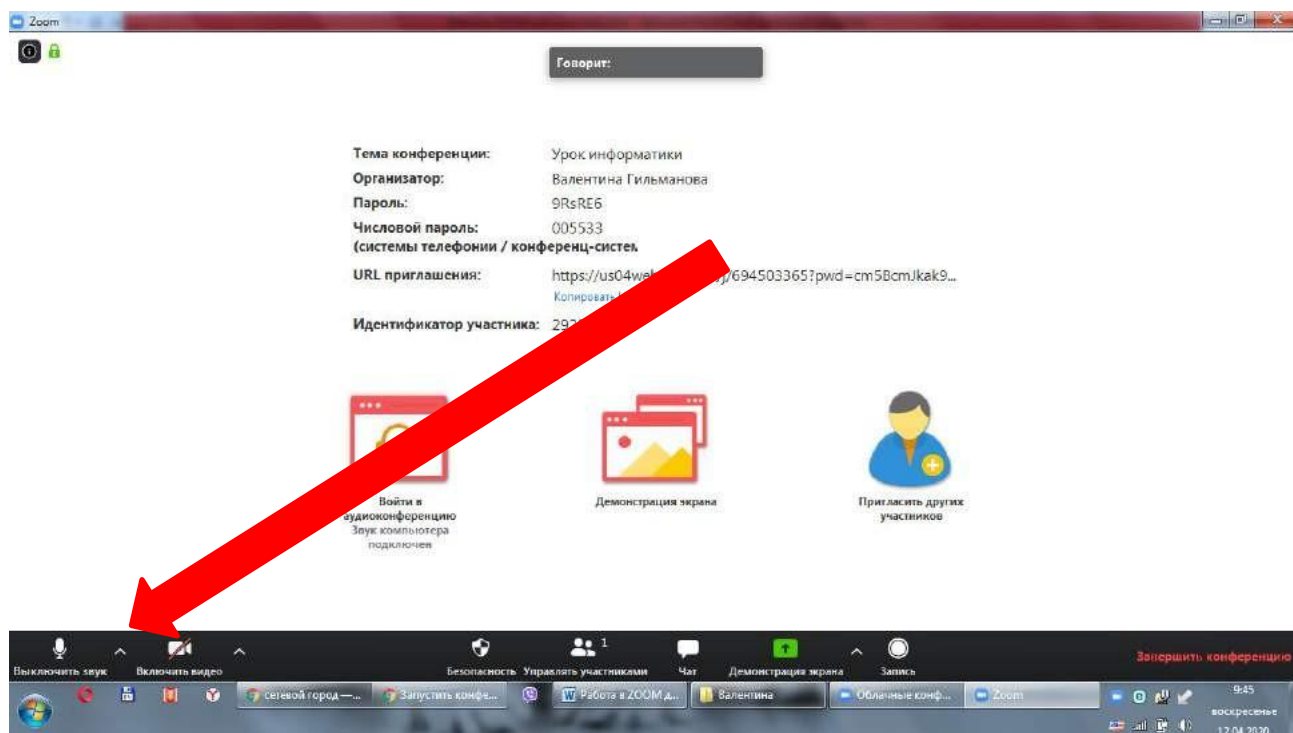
Zoom

Говорит:

Тема конференции: Урок информатики
Организатор: Валентина Гильманова
Пароль: 9RsRE6
Числовой пароль: 005533
(системы телефонии / конференц-систем

URL приглашения: https://us04wel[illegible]j/694503365?pwd=cm5BcmJkak9...
Копировать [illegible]

Идентификатор участника: 292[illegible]

Войти в аудиоконференцию
Звук компьютера подключен

Демонстрация экрана

Пригласить других участников

Выключить звук
Включить видео
Безопасность
Управлять участниками 1
Чат
Демонстрация экрана
Запись
Завершить конференцию

сетевой город —...
Запустить конфе...
Работа в ZOOM д...
Валентина
Облачные конф...
Zoom

9:45
воскресенье
12.04.2020